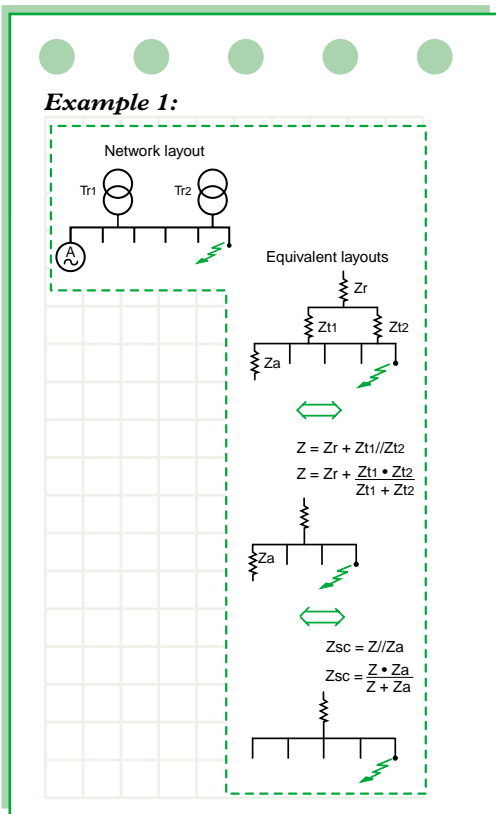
Example 1:

Network layout

Tr1

Tr2

A

Equivalent layouts

Zr

Zt1

Zt2

Za

$Z = Zr + Zt1//Zt2$

$Z = Zr + \frac{Zt1 \bullet Zt2}{Zt1 + Zt2}$

Za

$Zsc = Z//Za$

$Zsc = \frac{Z \bullet Za}{Z + Za}$